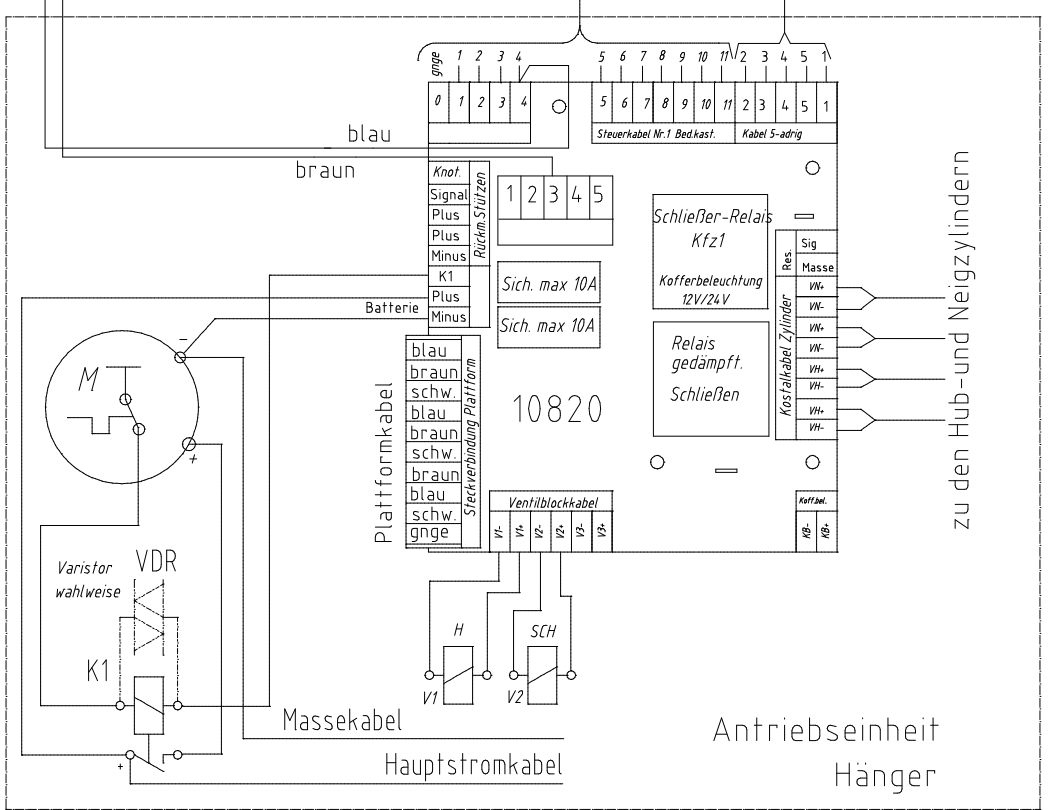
gnge 1 2 3 4 5 6 7 8 9 10 11 2 3 4 5 1

0 1 2 3 4 5 6 7 8 9 10 11 2 3 4 5 1

Steuerkabel Nr.1 Bed.kast.

Kabel 5-adrig

blau

braun

Knot.
Signal
Plus
Plus
Minus
Rückm.Stützen

1 2 3 4 5

Schließer-Relais
Kfz1

Kofferbeleuchtung
12V/24V

K1
Plus
Minus

Batterie

Sich. max 10A

Sich. max 10A

Res.
Sig
Masse
VN+
VN-
VN+
VN-
VH+
VH-
VH+
VH-
Kostalkabel Zylinder

zu den Hub-und Neigzylindern

M

Relais
gedämpft.
Schließen

blau
braun
schw.
blau
braun
schw.
braun
blau
schw.
gnge
Steckverbindung Plattform

Plattformkabel

10820

Ventilblockkabel
V1- V1+ V2- V2+ V3- V3+

Koff.bel.
KB- KB+

Varistor
wahlweise

VDR

H

SCH

K1

V1

V2

Massekabel

Hauptstromkabel

Antriebseinheit
Hänger